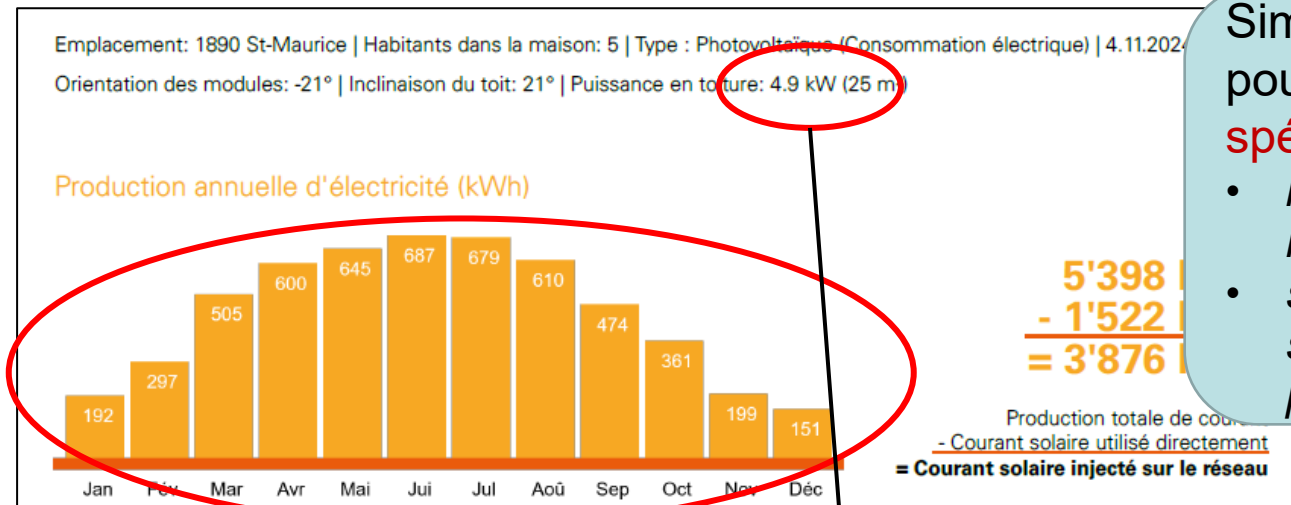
Emplacement: 1890 St-Maurice | Habitants dans la maison: 5 | Type : Photovoltaïque (Consommation électrique) | 4.11.2024

Orientation des modules: -21° | Inclinaison du toit: 21° | Puissance en toiture: 4.9 kW (25 m²)

Production annuelle d'électricité (kWh)

| Jan | Fév | Mar | Avr | Mai | Jui | Jul | Aoû | Sep | Oct | Nov | Déc |
|---|---|---|---|---|---|---|---|---|---|---|---|
| 192 | 297 | 505 | 600 | 645 | 687 | 679 | 610 | 474 | 361 | 199 | 151 |

5'398 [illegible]
- 1'522 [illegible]
= 3'876 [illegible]

Production totale de courant
- Courant solaire utilisé directement
= Courant solaire injecté sur le réseau

Sim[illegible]
pou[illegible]
spé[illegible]
• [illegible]
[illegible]
• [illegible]
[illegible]
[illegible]